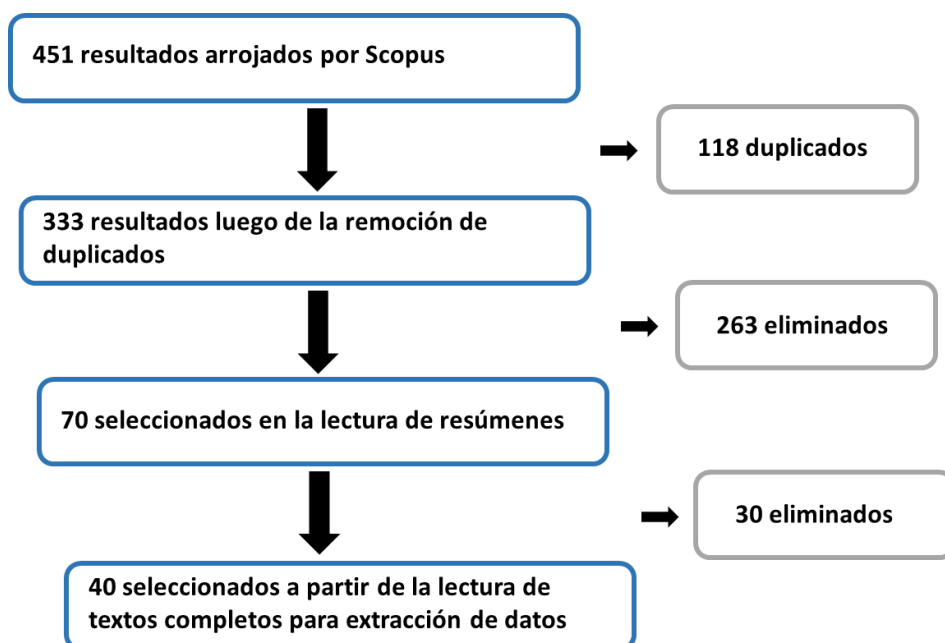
451 resultados arrojados por Scopus

118 duplicados

333 resultados luego de la remoción de duplicados

263 eliminados

70 seleccionados en la lectura de resúmenes

30 eliminados

40 seleccionados a partir de la lectura de textos completos para extracción de datos